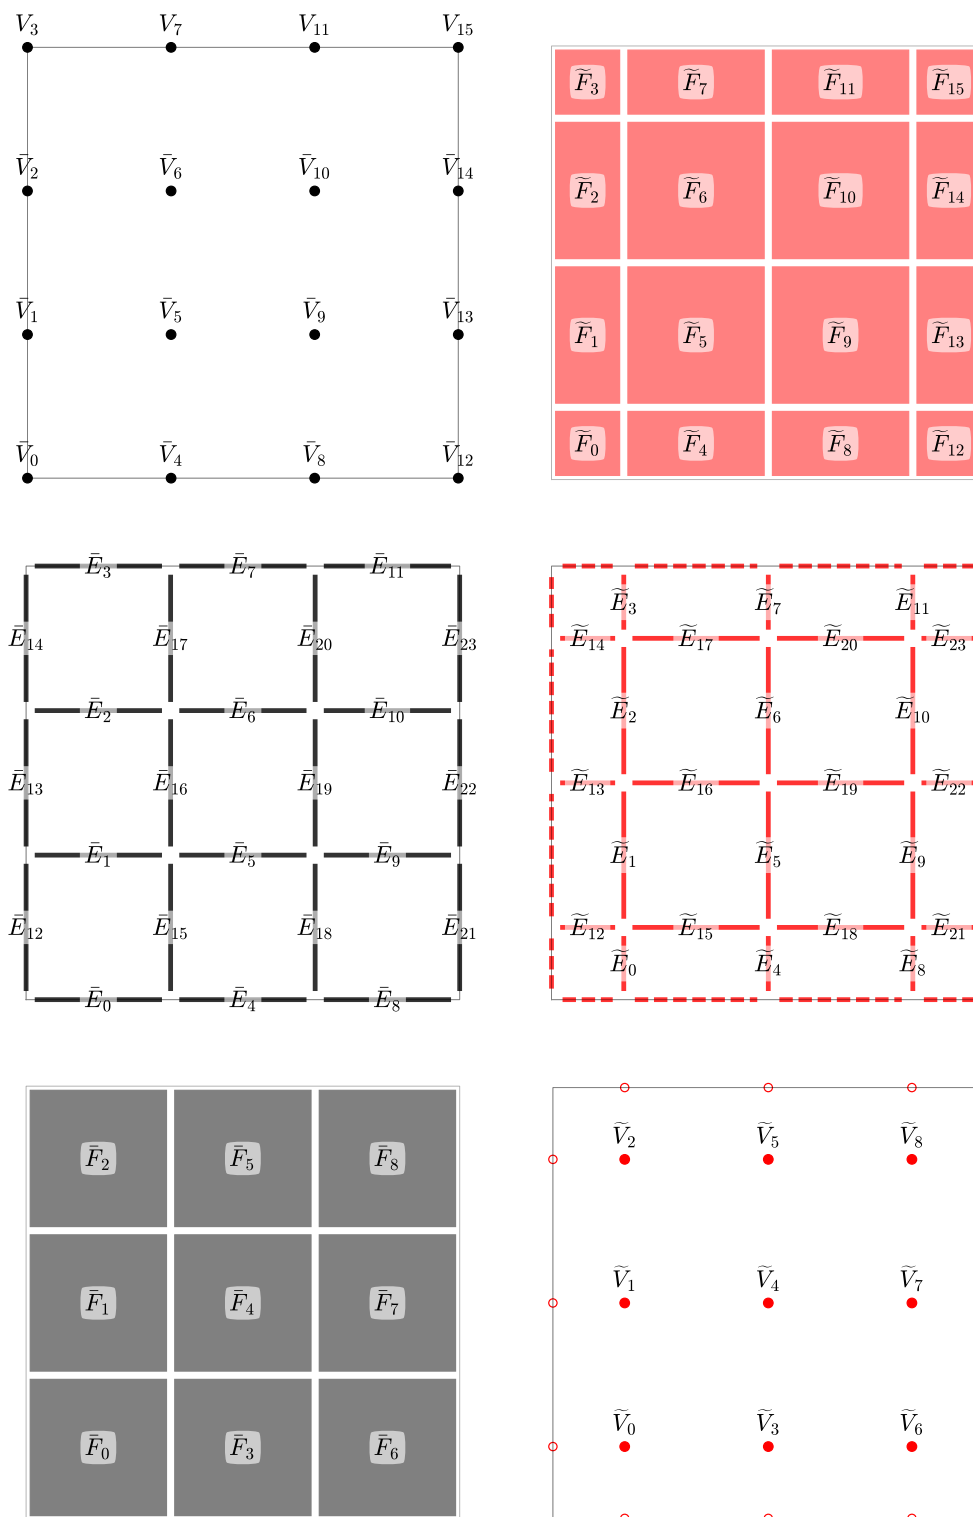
$\bar{V}_3$ $\bar{V}_7$ $\bar{V}_{11}$ $\bar{V}_{15}$

$\bar{V}_2$ $\bar{V}_6$ $\bar{V}_{10}$ $\bar{V}_{14}$

$\bar{V}_1$ $\bar{V}_5$ $\bar{V}_9$ $\bar{V}_{13}$

$\bar{V}_0$ $\bar{V}_4$ $\bar{V}_8$ $\bar{V}_{12}$

$\widetilde{F}_3$ $\widetilde{F}_7$ $\widetilde{F}_{11}$ $\widetilde{F}_{15}$

$\widetilde{F}_2$ $\widetilde{F}_6$ $\widetilde{F}_{10}$ $\widetilde{F}_{14}$

$\widetilde{F}_1$ $\widetilde{F}_5$ $\widetilde{F}_9$ $\widetilde{F}_{13}$

$\widetilde{F}_0$ $\widetilde{F}_4$ $\widetilde{F}_8$ $\widetilde{F}_{12}$

$\bar{E}_3$ $\bar{E}_7$ $\bar{E}_{11}$

$\bar{E}_{14}$ $\bar{E}_{17}$ $\bar{E}_{20}$ $\bar{E}_{23}$

$\bar{E}_2$ $\bar{E}_6$ $\bar{E}_{10}$

$\bar{E}_{13}$ $\bar{E}_{16}$ $\bar{E}_{19}$ $\bar{E}_{22}$

$\bar{E}_1$ $\bar{E}_5$ $\bar{E}_9$

$\bar{E}_{12}$ $\bar{E}_{15}$ $\bar{E}_{18}$ $\bar{E}_{21}$

$\bar{E}_0$ $\bar{E}_4$ $\bar{E}_8$

$\widetilde{E}_3$ $\widetilde{E}_7$ $\widetilde{E}_{11}$

$\widetilde{E}_{14}$ $\widetilde{E}_{17}$ $\widetilde{E}_{20}$ $\widetilde{E}_{23}$

$\widetilde{E}_2$ $\widetilde{E}_6$ $\widetilde{E}_{10}$

$\widetilde{E}_{13}$ $\widetilde{E}_{16}$ $\widetilde{E}_{19}$ $\widetilde{E}_{22}$

$\widetilde{E}_1$ $\widetilde{E}_5$ $\widetilde{E}_9$

$\widetilde{E}_{12}$ $\widetilde{E}_{15}$ $\widetilde{E}_{18}$ $\widetilde{E}_{21}$

$\widetilde{E}_0$ $\widetilde{E}_4$ $\widetilde{E}_8$

$\bar{F}_2$ $\bar{F}_5$ $\bar{F}_8$

$\bar{F}_1$ $\bar{F}_4$ $\bar{F}_7$

$\bar{F}_0$ $\bar{F}_3$ $\bar{F}_6$

$\widetilde{V}_2$ $\widetilde{V}_5$ $\widetilde{V}_8$

$\widetilde{V}_1$ $\widetilde{V}_4$ $\widetilde{V}_7$

$\widetilde{V}_0$ $\widetilde{V}_3$ $\widetilde{V}_6$